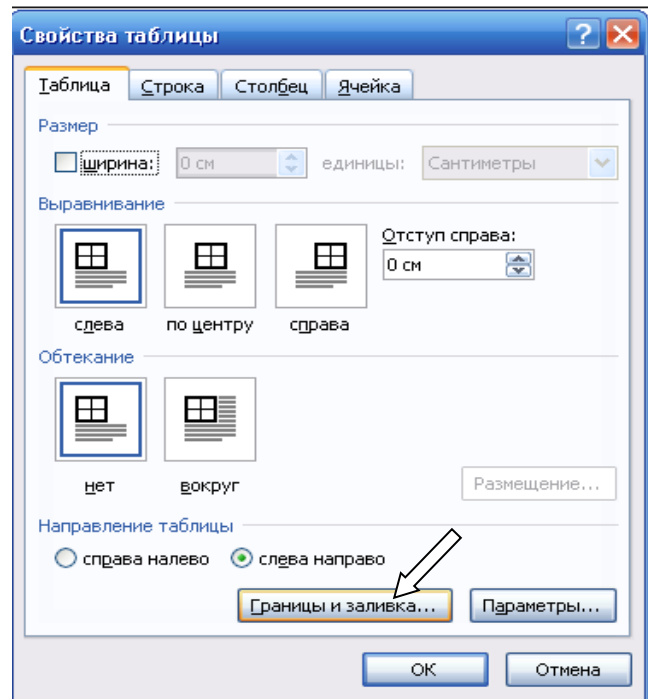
Свойства таблицы

Таблица
Строка
Столбец
Ячейка

Размер
ширина: 0 см единицы: Сантиметры

Выравнивание
Отступ справа:
0 см
слева
по центру
справа

Обтекание
нет
вокруг
Размещение...

Направление таблицы
справа налево
слева направо

Границы и заливка...
Параметры...

ОК
Отмена